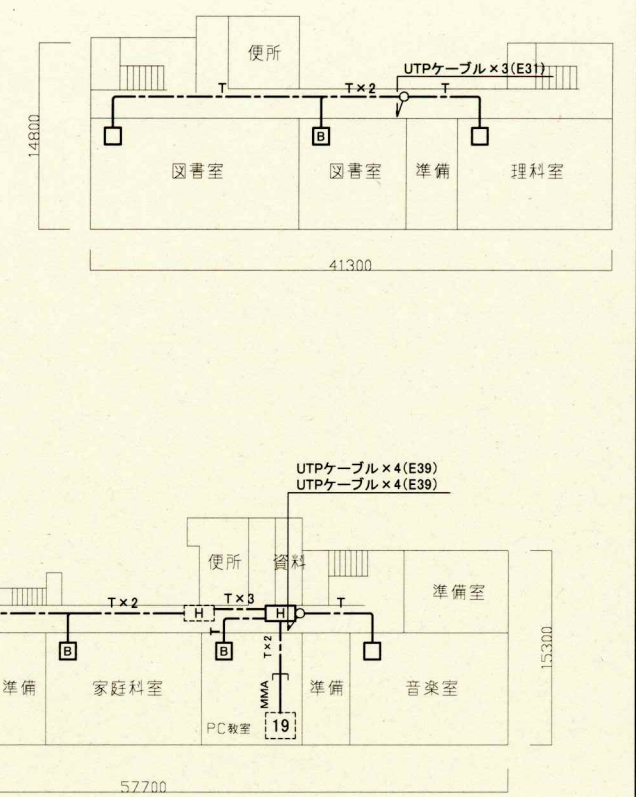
便所

UTPケーブル×3(E31)

T

T×2

T

14800

B

図書室

図書室

準備

理科室

41300

UTPケーブル×4(E39)
UTPケーブル×4(E39)

便所

資料

準備室

T×2

T×3

H

H

T

T

B

B

T×2

15300

準備

家庭科室

MMA

準備

音楽室

PC教室

19

57700